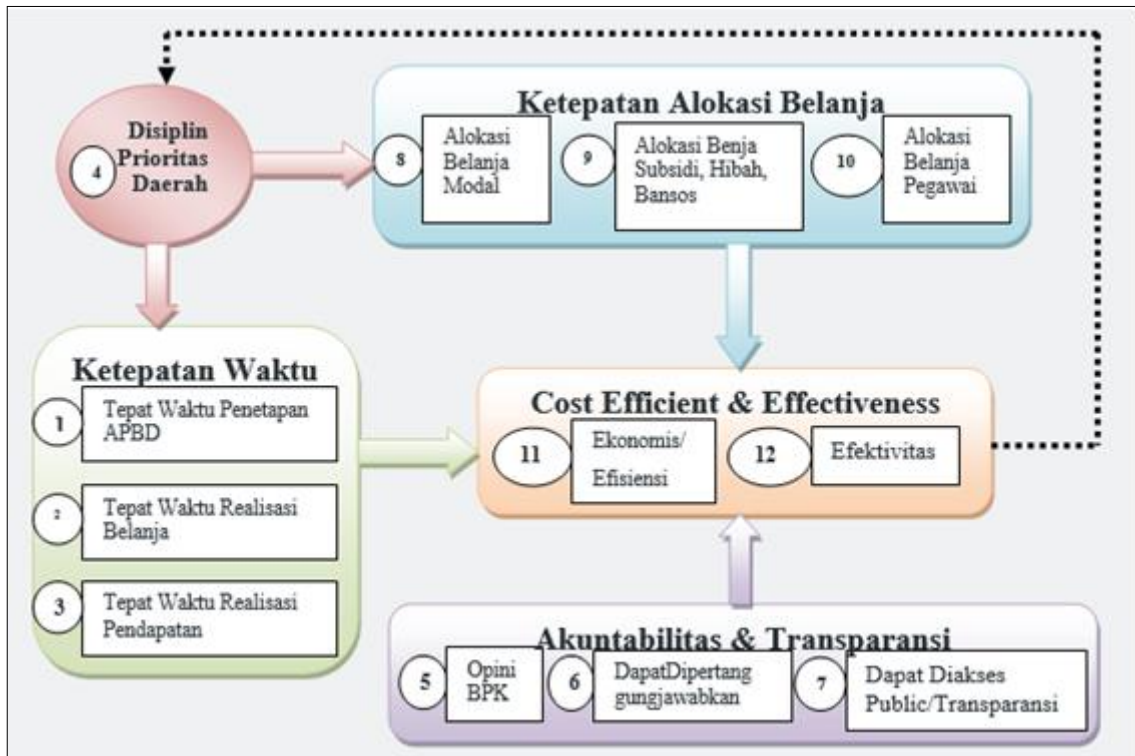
4 Disiplin Prioritas Daerah

Ketepatan Alokasi Belanja

8 Alokasi Belanja Modal

9 Alokasi Benja Subsidi, Hibah, Bansos

10 Alokasi Belanja Pegawai

Ketepatan Waktu

1 Tepat Waktu Penetapan APBD

2 Tepat Waktu Realisasi Belanja

3 Tepat Waktu Realisasi Pendapatan

Cost Efficient & Effectiveness

11 Ekonomis/ Efisiensi

12 Efektivitas

Akuntabilitas & Transparansi

5 Opini BPK

6 DapatDipertang gungjawabkan

7 Dapat Diakses Public/Transparansi